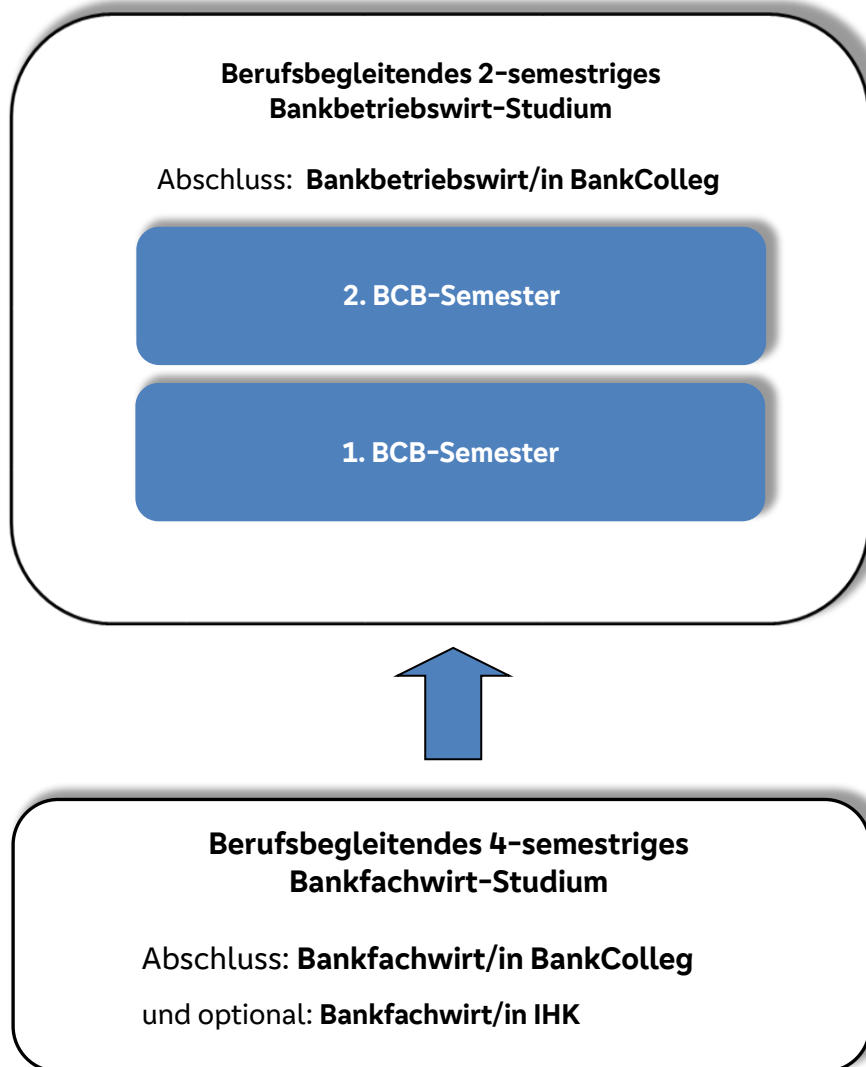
Berufsbegleitendes 2-semestriges Bankbetriebswirt-Studium

Abschluss: Bankbetriebswirt/in BankColleg

2. BCB-Semester

1. BCB-Semester

Berufsbegleitendes 4-semestriges Bankfachwirt-Studium

Abschluss: Bankfachwirt/in BankColleg

und optional: Bankfachwirt/in IHK